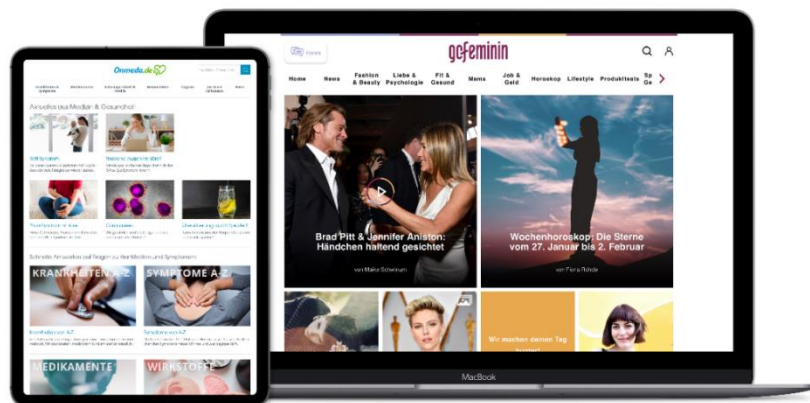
Onmeda.de

Aktuelles aus Medizin & Gesundheit

KRANKHEITEN A-Z

SYMPTOME A-Z

MEDIKAMENTE

WIRKSTOFFE

News

gofeminin

Home

News

Fashion & Beauty

Liebe & Psychologie

Fit & Gesund

Mama

Job & Geld

Horoskop

Lifestyle

Produkttests

Brad Pitt & Jennifer Aniston: Händchen haltend gesichtet

von Maike Schwinum

Wochenhoroskop: Die Sterne vom 27. Januar bis 2. Februar

Wir machen deinen Tag

MacBook